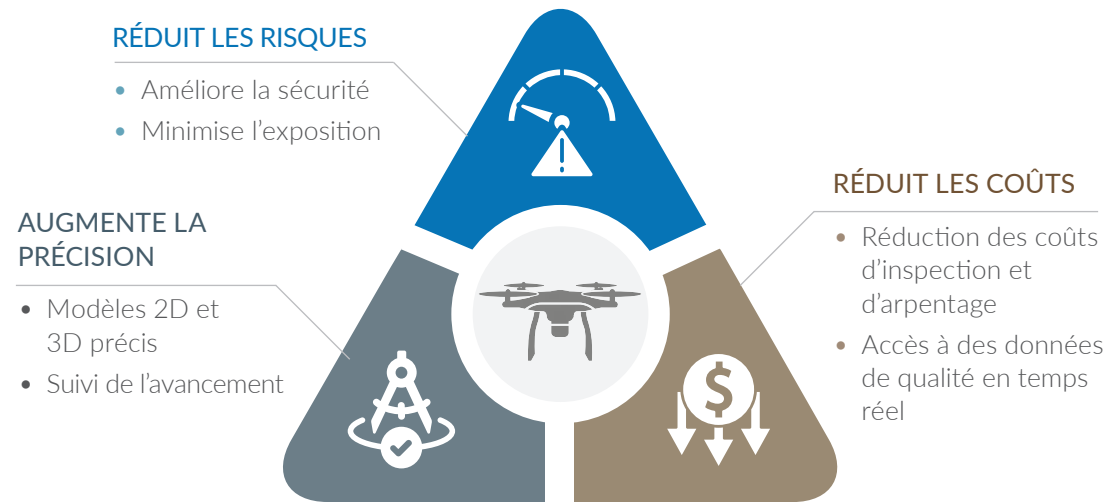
RÉDUIT LES RISQUES

- Améliore la sécurité
- Minimise l'exposition

AUGMENTE LA PRÉCISION

- Modèles 2D et 3D précis
- Suivi de l'avancement

RÉDUIT LES COÛTS

- Réduction des coûts d'inspection et d'arpentage
- Accès à des données de qualité en temps réel

$